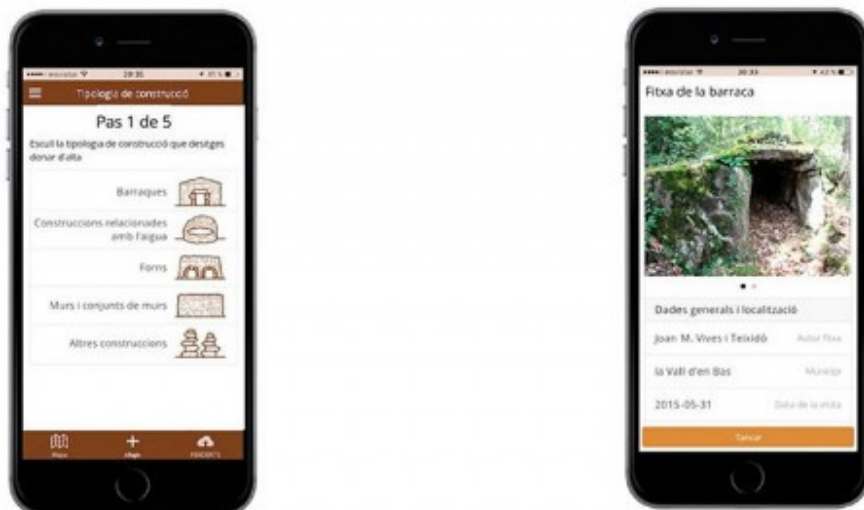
●●●●○ movistar 20:35

Tipologia de construcció

Pas 1 de 5

Escull la tipologia de construcció que desitges donar d'alta

Barraques

Construccions relacionades amb l'aigua

Forns

Murs i conjunts de murs

Altres construccions

Mapa

Afegir

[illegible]

●●●●○ movistar 20:33

Fitxa de la barraca

Dades generals i localització

Joan M. Vives i Teixidó

Autor fitxa

la Vall d'en Bas

Municipi

2015-05-31

Data de la visita

Tancar